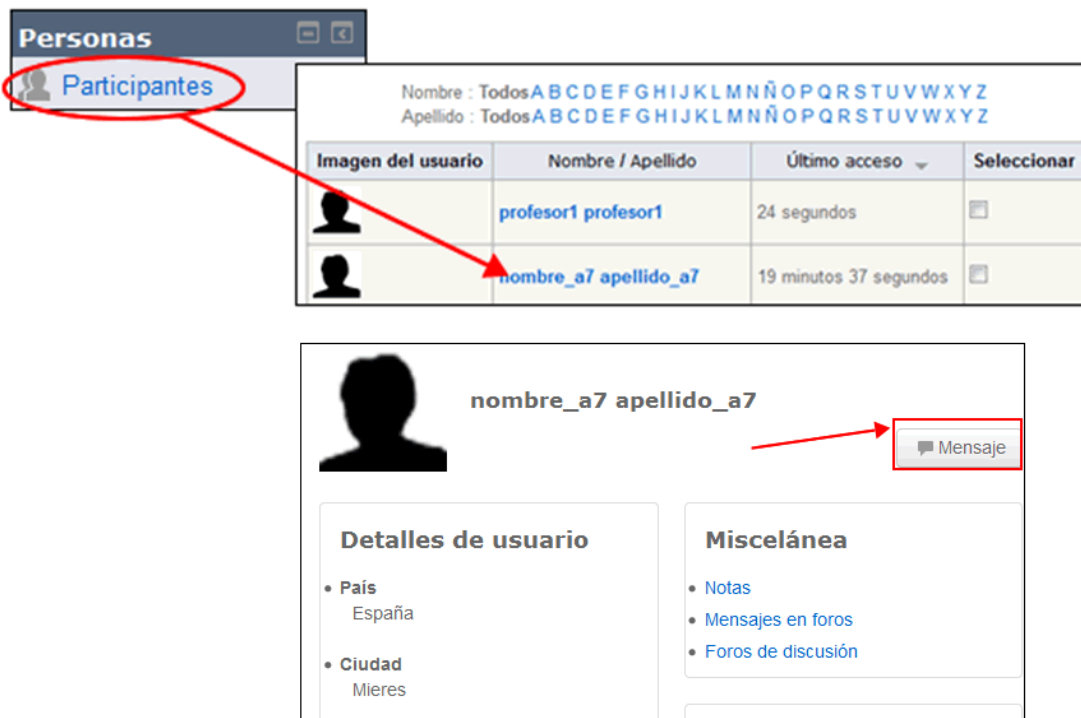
Personas

Participantes

Nombre : Todos A B C D E F G H I J K L M N Ñ O P Q R S T U V W X Y Z
Apellido : Todos A B C D E F G H I J K L M N Ñ O P Q R S T U V W X Y Z

| Imagen del usuario | Nombre / Apellido | Último acceso | Seleccionar |
|---|---|---|---|
| | profesor1 profesor1 | 24 segundos | |
| | nombre_a7 apellido_a7 | 19 minutos 37 segundos | |

nombre_a7 apellido_a7

Mensaje

Detalles de usuario

• País
España

• Ciudad
Mieres

Miscelánea

• Notas
• Mensajes en foros
• Foros de discusión